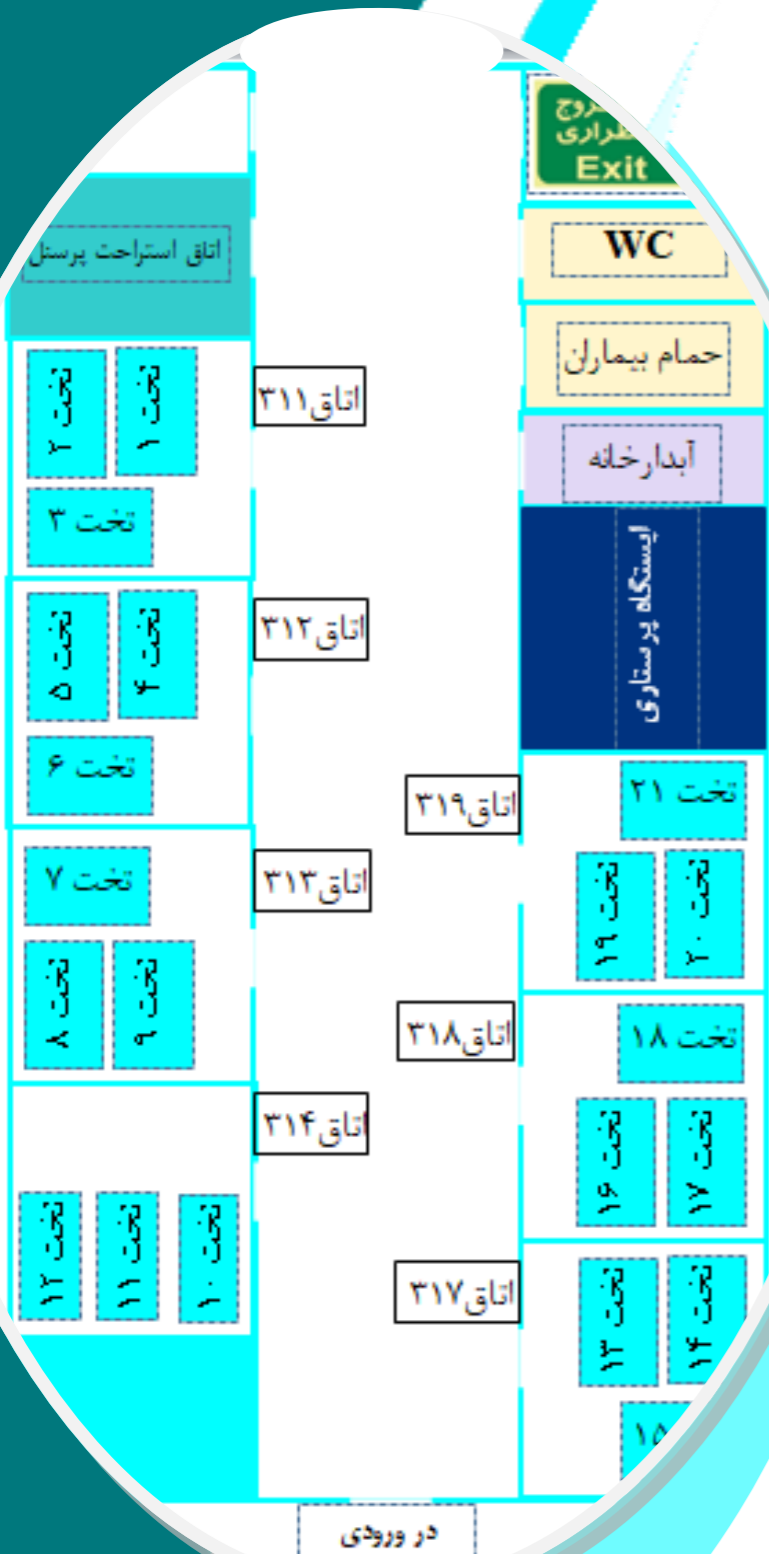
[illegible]روج
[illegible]طراری
Exit

اتاق استراحت پرسنل

WC

حمام بیماران

آبدارخانه

ایستگاه پرستاری

تخت ۲
تخت ۱
تخت ۳
اتاق۳۱۱

تخت ۵
تخت ۴
تخت ۶
اتاق۳۱۲

اتاق۳۱۹
تخت ۲۱
تخت ۱۹
تخت ۲۰

تخت ۷
تخت ۸
تخت ۹
اتاق۳۱۳

اتاق۳۱۸
تخت ۱۸
تخت ۱۶
تخت ۱۷

اتاق۳۱۴
تخت ۱۲
تخت ۱۱
تخت ۱۰

اتاق۳۱۷
تخت ۱۳
تخت ۱۴
۱۵

در ورودی